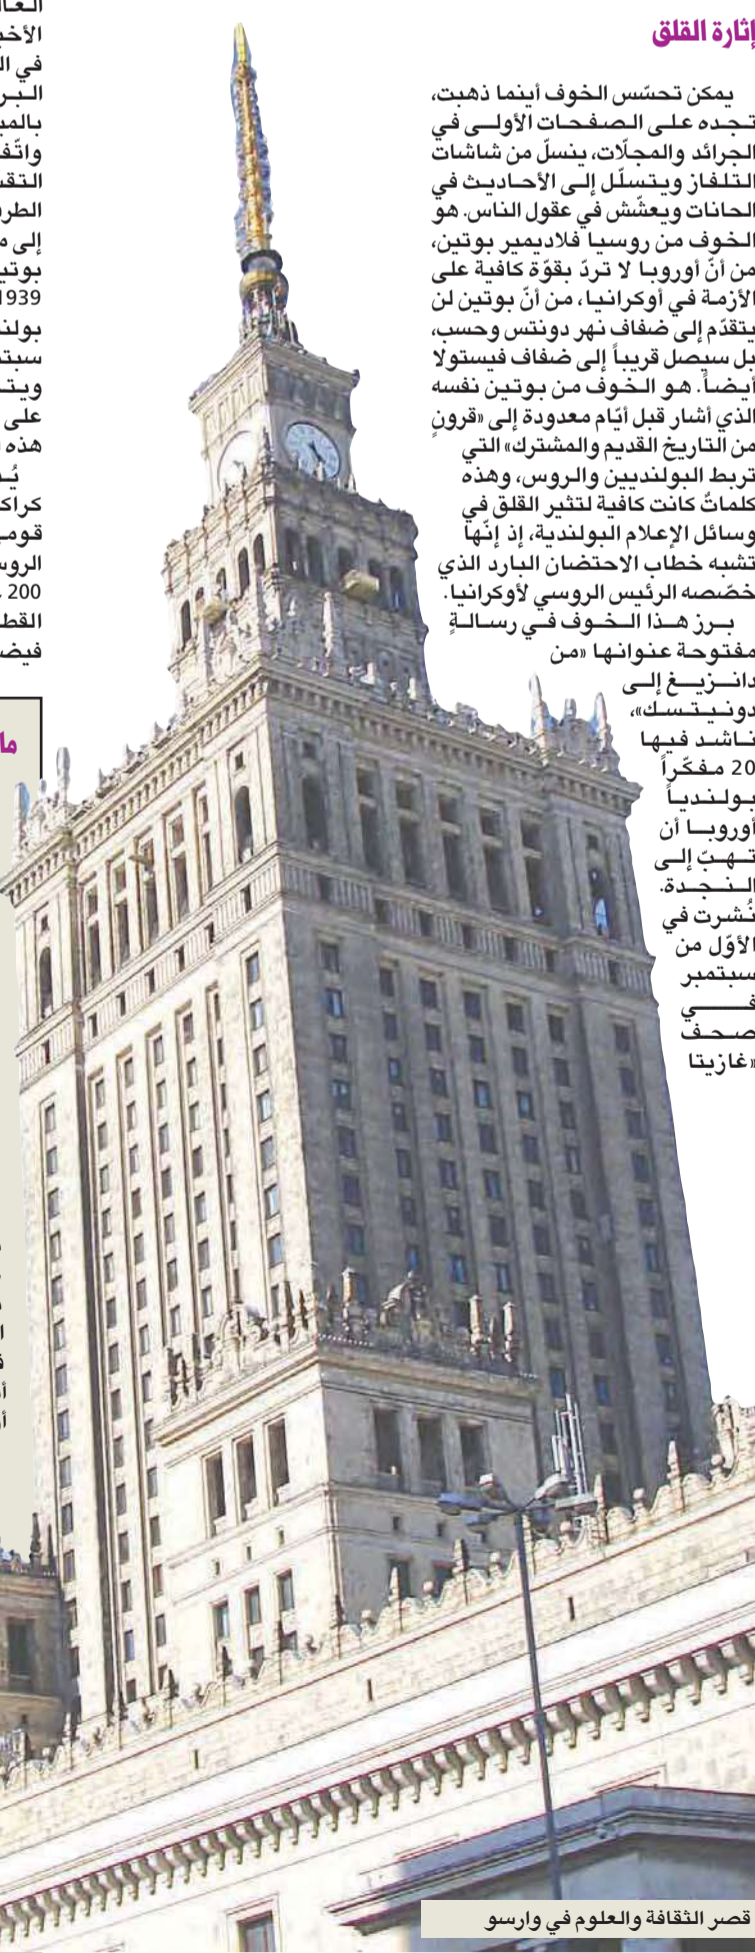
إثارة القلق

يمكن تحسّس الخوف أينما ذهبت، تجده على الصفحات الأولى في الجرائد والمجلّات، ينسلّ من شاشات التلفاز ويتسلّل إلى الأحاديث في الحانات ويعشّش في عقول الناس. هو الخوف من روسيا فلاديمير بوتين، من أنّ أوروبا لا تردّ بقوّة كافية على الأزمة في أوكرانيا، من أنّ بوتين لن يتقدّم إلى ضفاف نهر دونتس وحسب، بل سيصل قريباً إلى ضفاف فيستولا أيضاً. هو الخوف من بوتين نفسه الذي أشار قبل أيّام معدودة إلى «قرونٍ من التاريخ القديم والمشترك» التي تربط البولنديين والروس، وهذه كلماتٌ كانت كافية لتثير القلق في وسائل الإعلام البولندية، إذ إنّها تشبه خطاب الاحتضان البارد الذي خصّصه الرئيس الروسي لأوكرانيا.

برز هذا الخوف في رسالةٍ مفتوحة عنوانها «من دانزيغ إلى دونيتسك»، ناشد فيها 20 مفكّراً بولندياً أوروبا أن تهبّ إلى النجدة. نُشرت في الأوّل من سبتمبر في صحف «غازيتا

العا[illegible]
الأخ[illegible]
في ال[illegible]
البر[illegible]
بالمب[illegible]
واتّف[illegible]
التقر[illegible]
الطر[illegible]
إلى م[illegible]
بوتي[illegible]
1939
بولن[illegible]
سبتم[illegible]
ويتـ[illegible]
على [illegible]
هذه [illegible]
يُـ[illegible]
كراك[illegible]
قوم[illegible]
الروس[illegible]
200 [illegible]
القط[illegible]
فيض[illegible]

ما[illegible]

قصر الثقافة والعلوم في وارسو